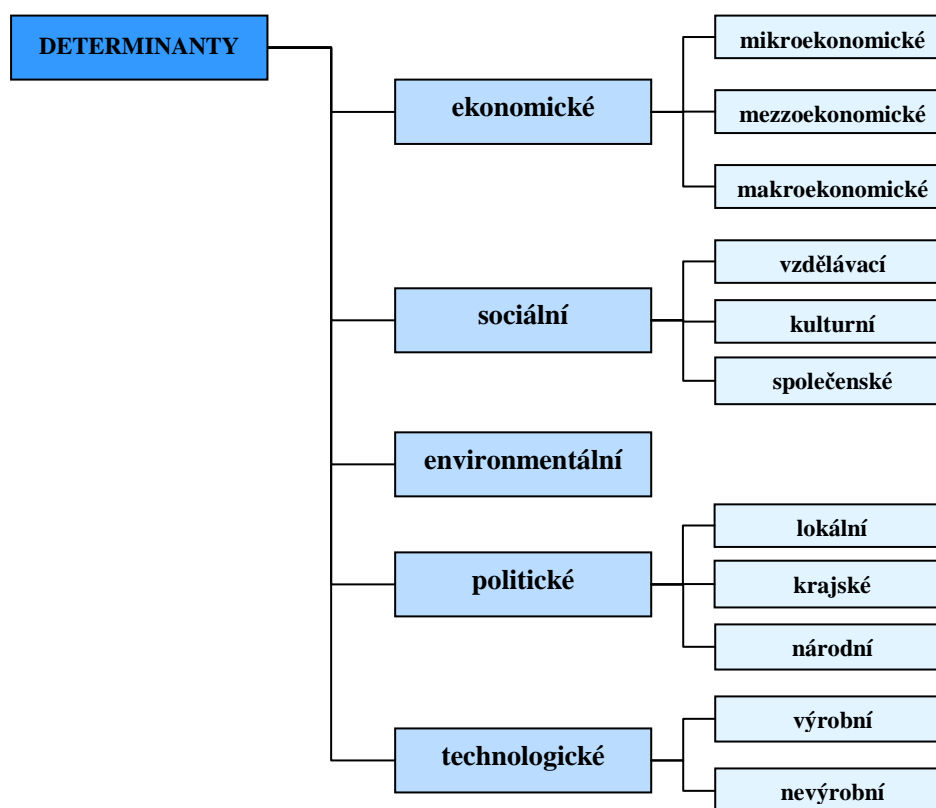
DETERMINANTY

ekonomické

mikroekonomické

mezzoekonomické

makroekonomické

sociální

vzdělávací

kulturní

společenské

environmentální

politické

lokální

krajské

národní

technologické

výrobní

nevýrobní